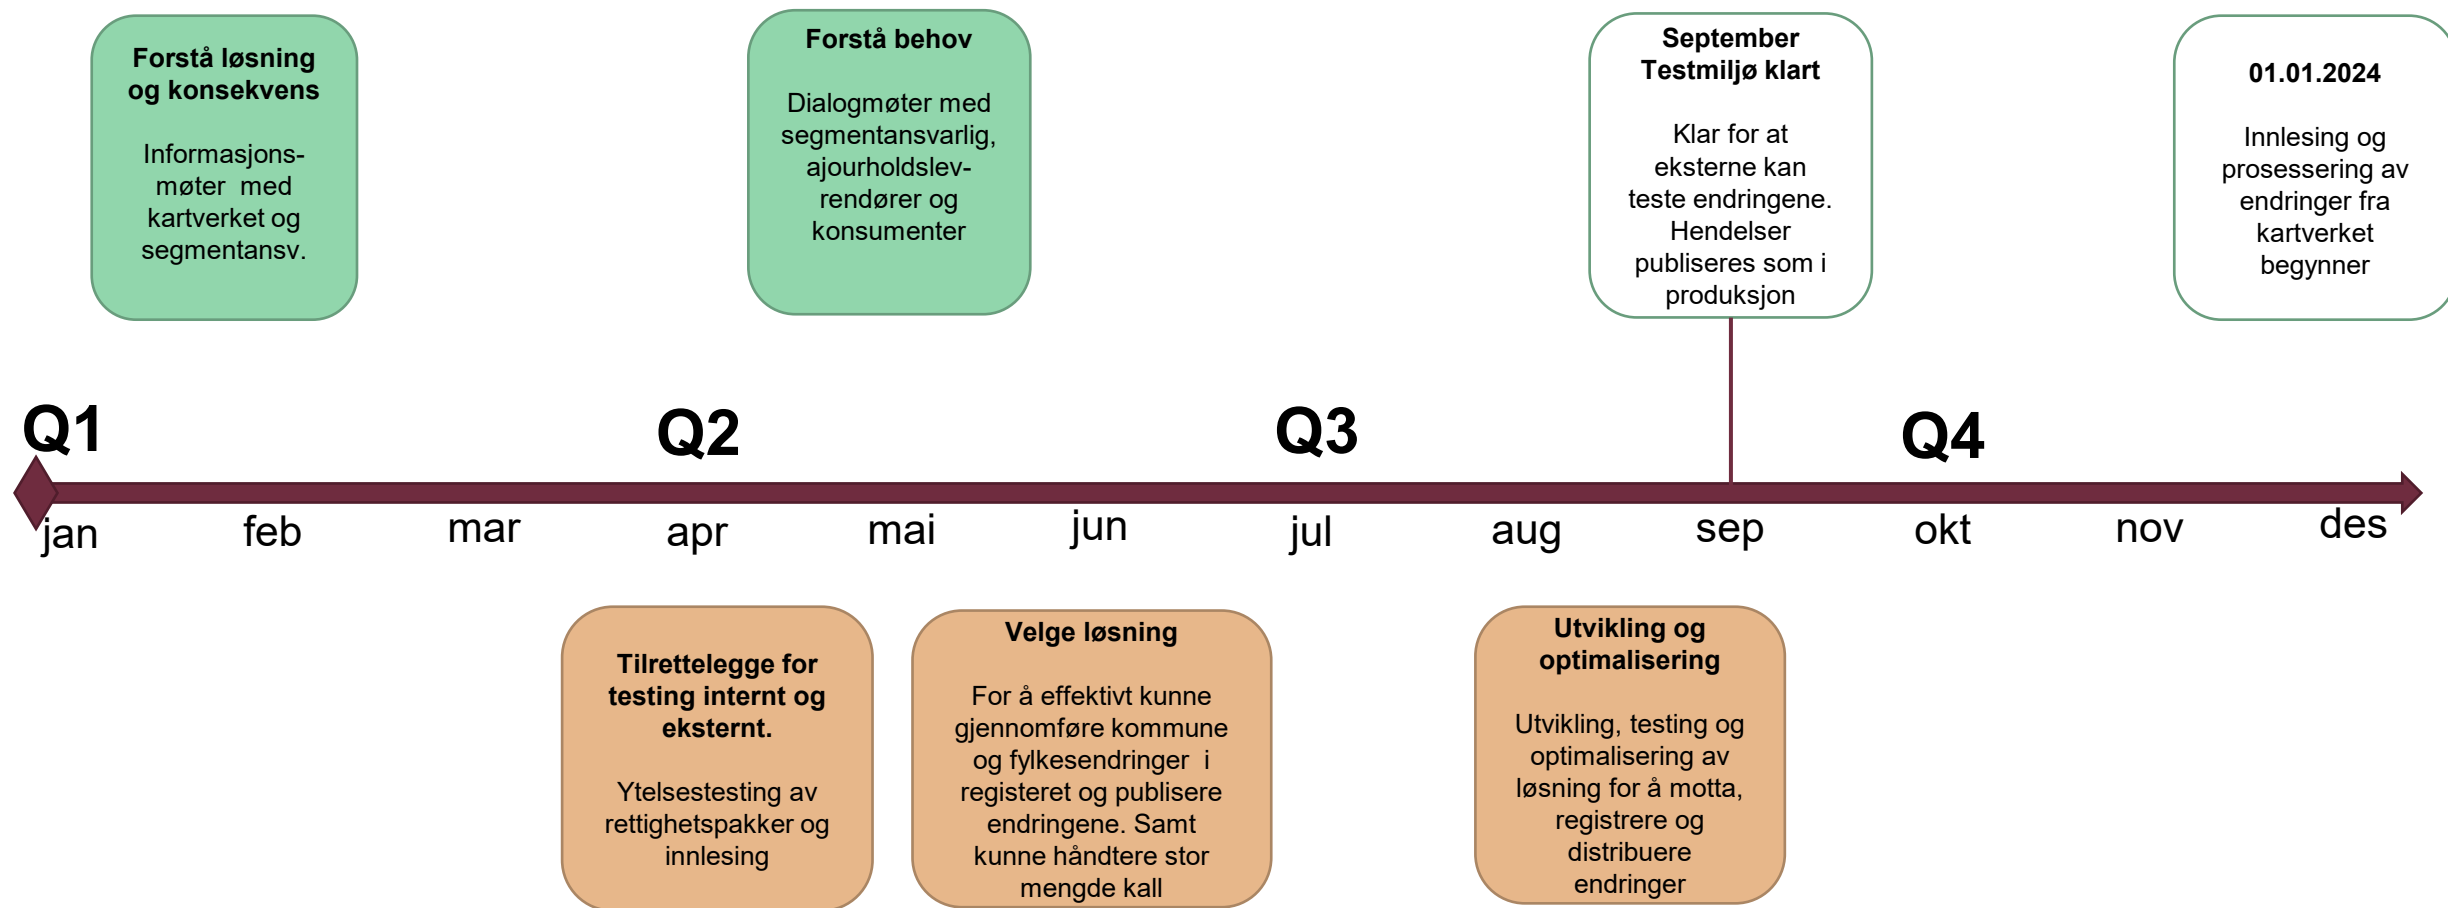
**Forstå løsning og konsekvens**

Informasjons-møter med kartverket og segmentansv.

**Forstå behov**

Dialogmøter med segmentansvarlig, ajourholdslev-rendører og konsumenter

**September Testmiljø klart**

Klar for at eksterne kan teste endringene. Hendelser publiseres som i produksjon

**01.01.2024**

Innlesing og prosessering av endringer fra kartverket begynner

Q1

Q2

Q3

Q4

jan feb mar apr mai jun jul aug sep okt nov des

**Tilrettelegge for testing internt og eksternt.**

Ytelsestesting av rettighetspakker og innlesing

**Velge løsning**

For å effektivt kunne gjennomføre kommune og fylkesendringer i registeret og publisere endringene. Samt kunne håndtere stor mengde kall

**Utvikling og optimalisering**

Utvikling, testing og optimalisering av løsning for å motta, registrere og distribuere endringer